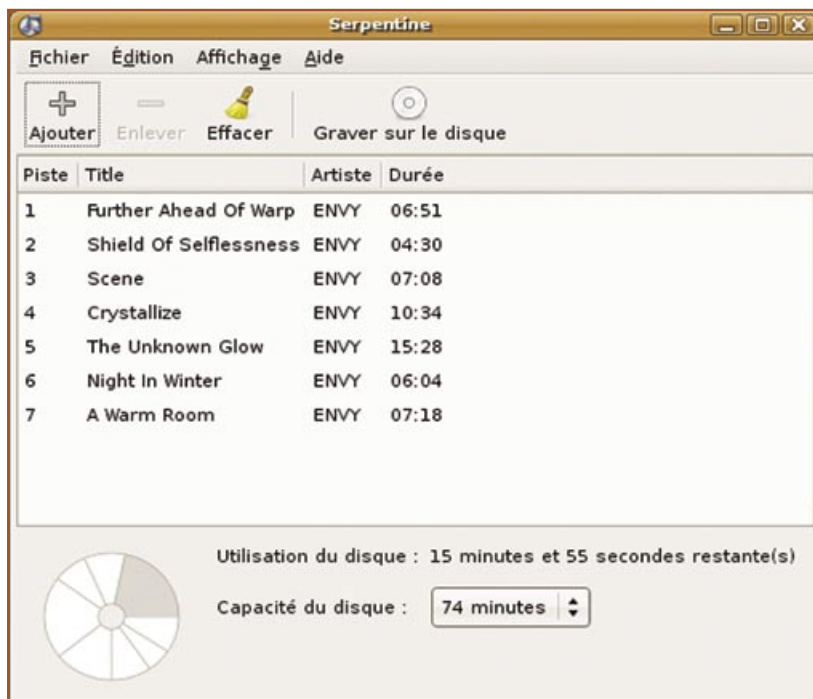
Serpentine

Fichier Édition Affichage Aide

Ajouter Enlever Effacer Graver sur le disque

| Piste | Title | Artiste | Durée |
|---|---|---|---|
| 1 | Further Ahead Of Warp | ENVY | 06:51 |
| 2 | Shield Of Selflessness | ENVY | 04:30 |
| 3 | Scene | ENVY | 07:08 |
| 4 | Crystallize | ENVY | 10:34 |
| 5 | The Unknown Glow | ENVY | 15:28 |
| 6 | Night In Winter | ENVY | 06:04 |
| 7 | A Warm Room | ENVY | 07:18 |

Utilisation du disque : 15 minutes et 55 secondes restante(s)

Capacité du disque : 74 minutes